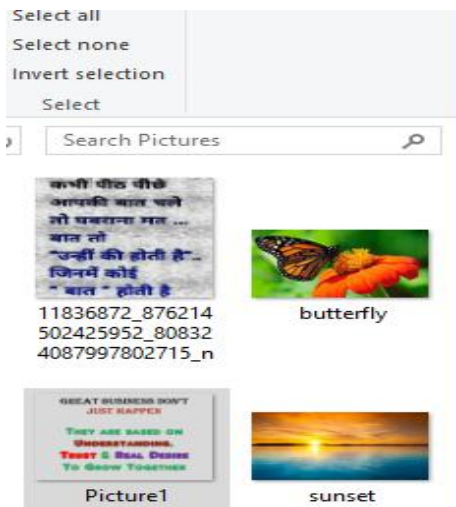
Select all
Select none
Invert selection
Select

Search Pictures

कभी पीठ पीछे आपकी बात चले तो घबराना मत ... बात तो "उन्हीं की होती है".. जिनमें कोई " बात " होती है

11836872_876214502425952_808324087997802715_n

butterfly

GREAT BUSINESS DON'T JUST HAPPEN
THEY ARE BASED ON UNDERSTANDING, TRUST & REAL DESIRE TO GROW TOGETHER

Picture1

sunset